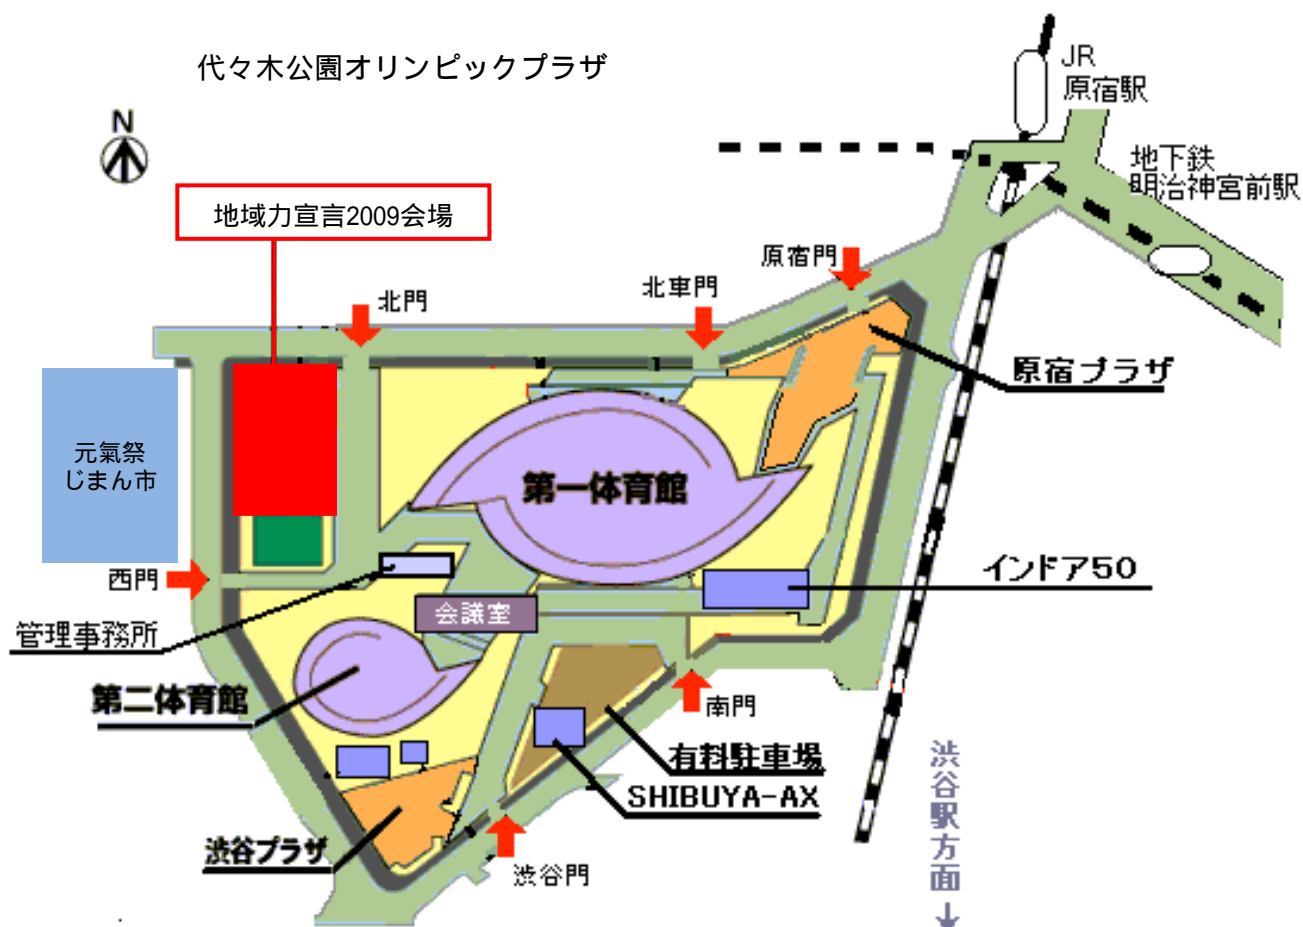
代々木公園オリンピックプラザ

N

JR
原宿駅

地下鉄
明治神宮前駅

地域力宣言2009会場

原宿門

北車門

北門

原宿プラザ

元氣祭
じまん市

第一体育館

西門

インドア50

会議室

管理事務所

第二体育館

南門

有料駐車場

SHIBUYA-AX

渋谷駅方面

渋谷プラザ

渋谷門